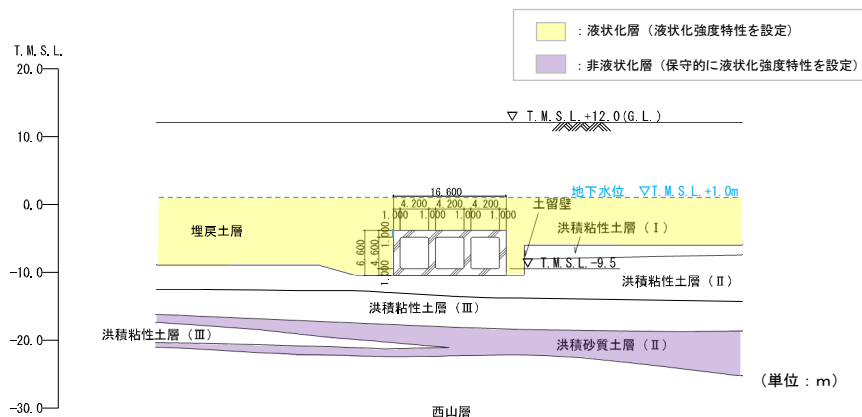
：液状化層（液状化強度特性を設定）

：非液状化層（保守的に液状化強度特性を設定）

T.M.S.L.

20.0

10.0

0.0

-10.0

-20.0

-30.0

▽ T.M.S.L.+12.0(G.L.)

16.600

地下水位 ▽T.M.S.L.+1.0m

4.200 4.200 4.200

1.000 1.000 1.000 1.000

1.000

土留壁

埋戻土層

洪積粘性土層（Ⅰ）

6.600

4.600

1.000

▽ T.M.S.L.-9.5

洪積粘性土層（Ⅱ）

洪積粘性土層（Ⅲ）

洪積粘性土層（Ⅲ）

洪積砂質土層（Ⅱ）

（単位：m）

西山層